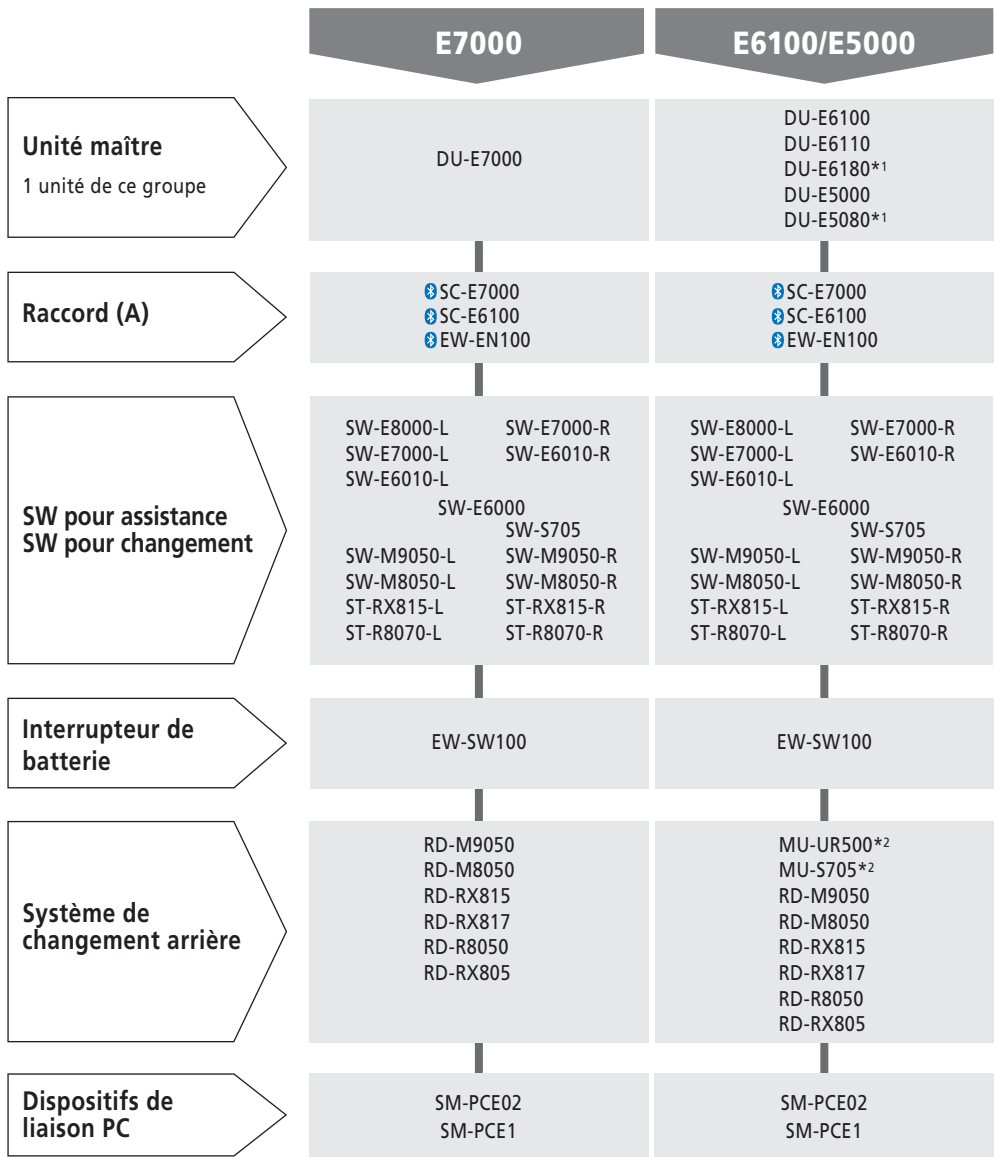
| | E7000 | E6100/E5000 |
|---|---|---|
| **Unité maître** 1 unité de ce groupe | DU-E7000 | DU-E6100 DU-E6110 DU-E6180*1 DU-E5000 DU-E5080*1 |
| **Raccord (A)** | SC-E7000 SC-E6100 EW-EN100 | SC-E7000 SC-E6100 EW-EN100 |
| **SW pour assistance SW pour changement** | SW-E8000-L SW-E7000-R SW-E7000-L SW-E6010-R SW-E6010-L SW-E6000 SW-S705 SW-M9050-L SW-M9050-R SW-M8050-L SW-M8050-R ST-RX815-L ST-RX815-R ST-R8070-L ST-R8070-R | SW-E8000-L SW-E7000-R SW-E7000-L SW-E6010-R SW-E6010-L SW-E6000 SW-S705 SW-M9050-L SW-M9050-R SW-M8050-L SW-M8050-R ST-RX815-L ST-RX815-R ST-R8070-L ST-R8070-R |
| **Interrupteur de batterie** | EW-SW100 | EW-SW100 |
| **Système de changement arrière** | RD-M9050 RD-M8050 RD-RX815 RD-RX817 RD-R8050 RD-RX805 | MU-UR500*2 MU-S705*2 RD-M9050 RD-M8050 RD-RX815 RD-RX817 RD-R8050 RD-RX805 |
| **Dispositifs de liaison PC** | SM-PCE02 SM-PCE1 | SM-PCE02 SM-PCE1 |